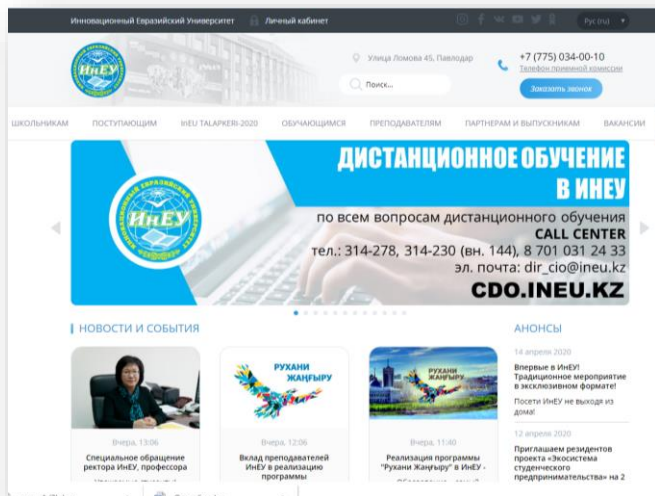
Инновационный Евразийский Университет Личный кабинет Русский

ИнЕУ

Улица Ломова 45, Павлодар

+7 (775) 034-00-10
Телефон приемной комиссии

Поиск...

Заказать звонок

ШКОЛЬНИКАМ ПОСТУПАЮЩИМ InEU TALAPKERI-2020 ОБУЧАЮЩИМСЯ ПРЕПОДАВАТЕЛЯМ ПАРТНЕРАМ И ВЫПУСКНИКАМ ВАКАНСИИ

ДИСТАНЦИОННОЕ ОБУЧЕНИЕ В ИНЕУ

по всем вопросам дистанционного обучения
CALL CENTER
тел.: 314-278, 314-230 (вн. 144), 8 701 031 24 33
эл. почта: dir_cio@ineu.kz
CDO.INEU.KZ

НОВОСТИ И СОБЫТИЯ

Вчера, 13:06
Специальное обращение ректора ИнЕУ, профессора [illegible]

РУХАНИ ЖАҢҒЫРУ
Вчера, 12:06
Вклад преподавателей ИнЕУ в реализацию программы

РУХАНИ ЖАҢҒЫРУ
Вчера, 11:40
Реализация программы "Рухани Жаңғыру" в ИнЕУ - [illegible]

АНОНСЫ

14 апреля 2020
Впервые в ИнЕУ! Традиционное мероприятие в эксклюзивном формате!
Посети ИнЕУ не выходя из дома!

12 апреля 2020
Приглашаем резидентов проекта «Экосистема студенческого предпринимательства» на 2